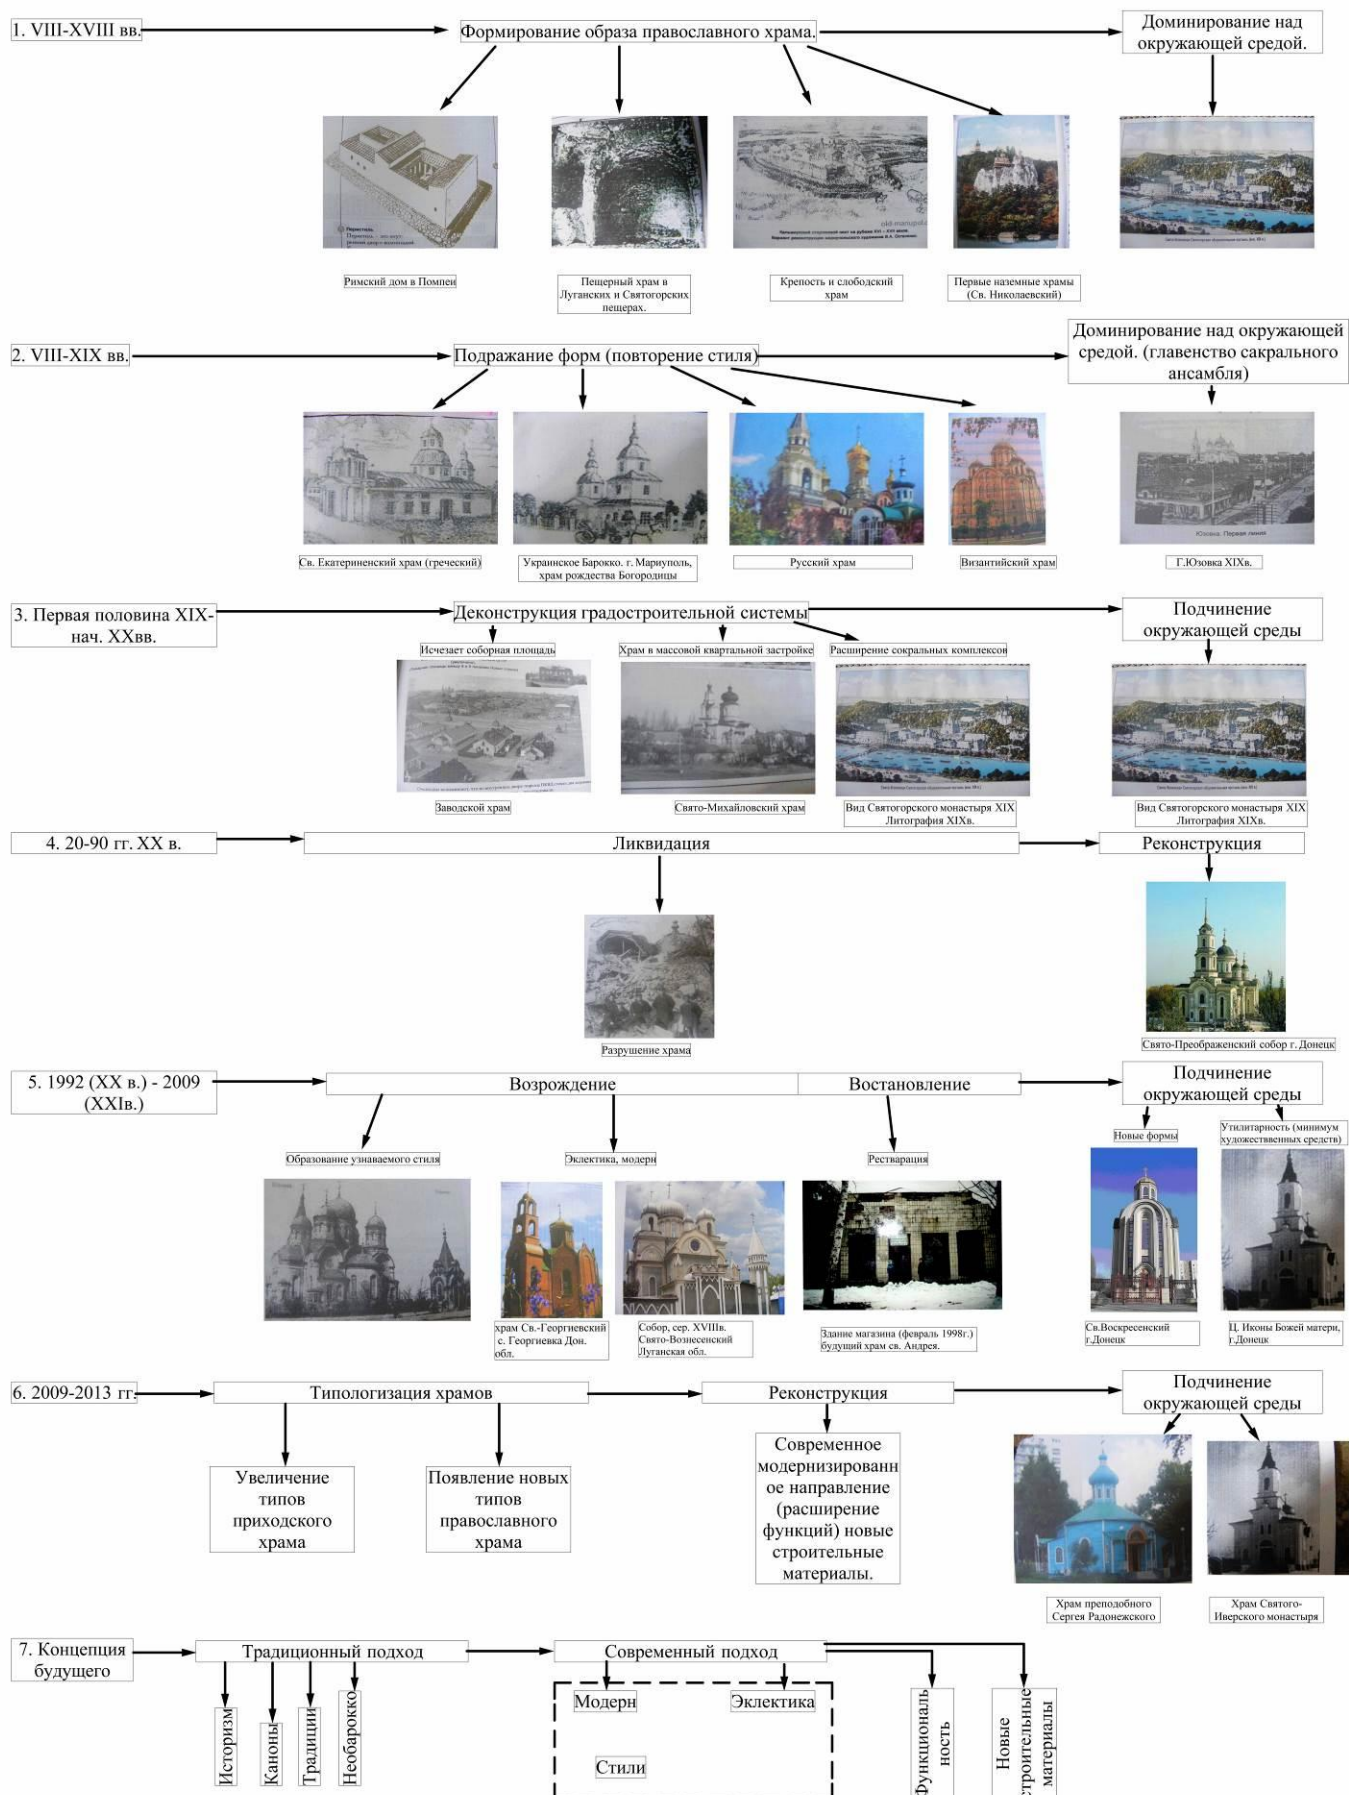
1. VIII-XVIII вв.

Формирование образа православного храма.

Доминирование над окружающей средой.

Римский дом в Помпеи

Пещерный храм в Луганских и Святогорских пещерах.

Крепость и слободский храм

Первые наземные храмы (Св. Николаевский)

2. VIII-XIX вв.

Подражание форм (повторение стиля)

Доминирование над окружающей средой. (главенство сакрального ансамбля)

Св. Екатериненский храм (греческий)

Украинское Барокко. г. Мариуполь, храм рождества Богородицы

Русский храм

Византийский храм

Г.Юзовка XIXв.

3. Первая половина XIX-нач. XXвв.

Деконструкция градостроительной системы

Подчинение окружающей среды

Исчезает соборная площадь

Храм в массовой квартальной застройке

Расширение сокральных комплексов

Заводской храм

Свято-Михайловский храм

Вид Святогорского монастыря XIX Литография XIXв.

Вид Святогорского монастыря XIX Литография XIXв.

4. 20-90 гг. XX в.

Ликвидация

Реконструкция

Разрушение храма

Свято-Преображенский собор г. Донецк

5. 1992 (XX в.) - 2009 (XXIв.)

Возрождение

Востановление

Подчинение окружающей среды

Образование узнаваемого стиля

Эклектика, модерн

Реставрация

Новые формы

Утилитарность (минимум художественных средств)

храм Св.-Георгиевский с. Георгиевка Дон. обл.

Собор, сер. XVIIIв. Свято-Вознесенский Луганская обл.

Здание магазина (февраль 1998г.) будущий храм св. Андрея.

Св.Воскресенский г.Донецк

Ц. Иконы Божей матери, г.Донецк

6. 2009-2013 гг.

Типологизация храмов

Реконструкция

Подчинение окружающей среды

Увеличение типов приходского храма

Появление новых типов православного храма

Современное модернизированное направление (расширение функций) новые строительные материалы.

Храм преподобного Сергея Радонежского

Храм Святого-Иверского монастыря

7. Концепция будущего

Традиционный подход

Современный подход

Историзм

Каноны

Традиции

Необарокко

Модерн

Эклектика

Стили

Функциональность

Новые строительные материалы